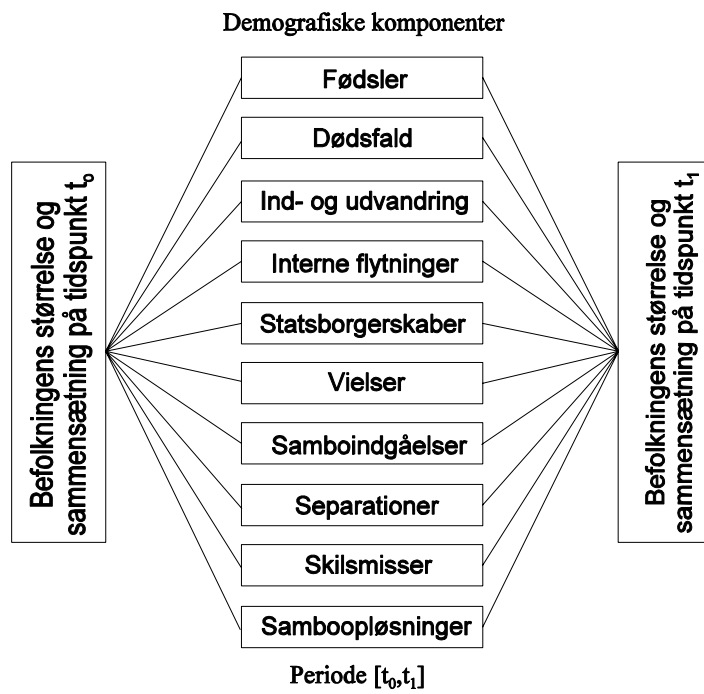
Demografiske komponenter

Befolkningens størrelse og sammensætning på tidspunkt $t_0$

Fødsler

Dødsfald

Ind- og udvandring

Interne flytninger

Statsborgerskaber

Vielser

Samboindgåelser

Separationer

Skilsmisser

Samboopløsninger

Befolkningens størrelse og sammensætning på tidspunkt $t_1$

Periode $[t_0,t_1]$